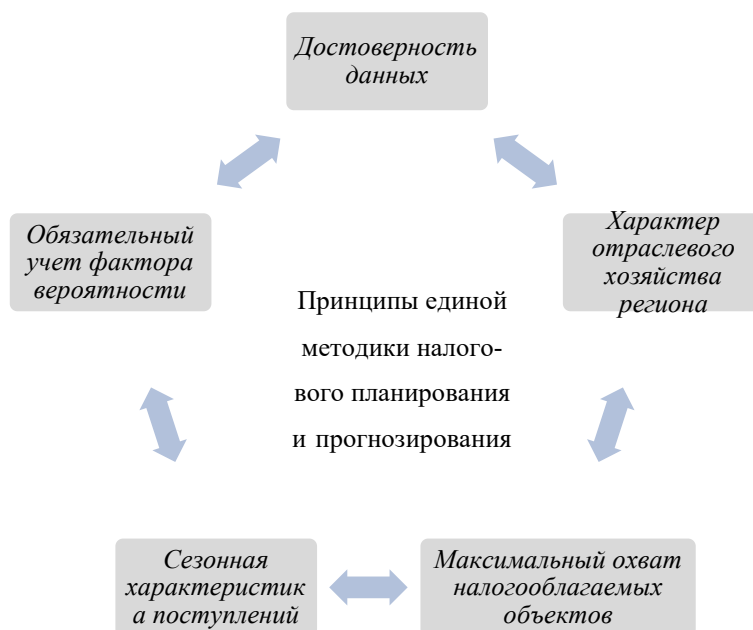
Достоверность данных

Характер отраслевого хозяйства региона

Обязательный учет фактора вероятности

Принципы единой методики налогового планирования и прогнозирования

Сезонная характеристик а поступлений

Максимальный охват налогооблагаемых объектов